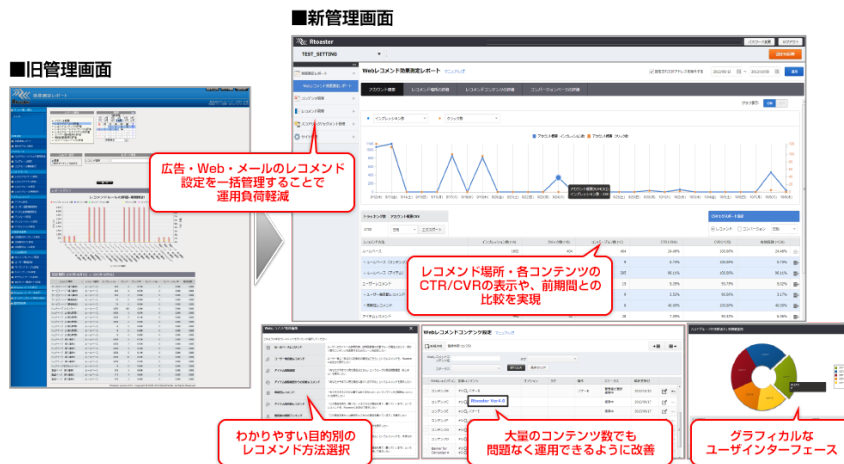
■旧管理画面

■新管理画面

Rtoaster

TEST_SETTING

Webレコメンド効果測定レポート

アカウント概要

広告・Web・メールのレコメンド設定を一括管理することで運用負荷軽減

レコメンド場所・各コンテンツのCTR/CVRの表示や、前期間との比較を実現

Webレコメンドコンテンツ設定

Rtoaster Ver4.0

わかりやすい目的別のレコメンド方法選択

大量のコンテンツ数でも問題なく運用できるように改善

グラフィカルなユーザインターフェース